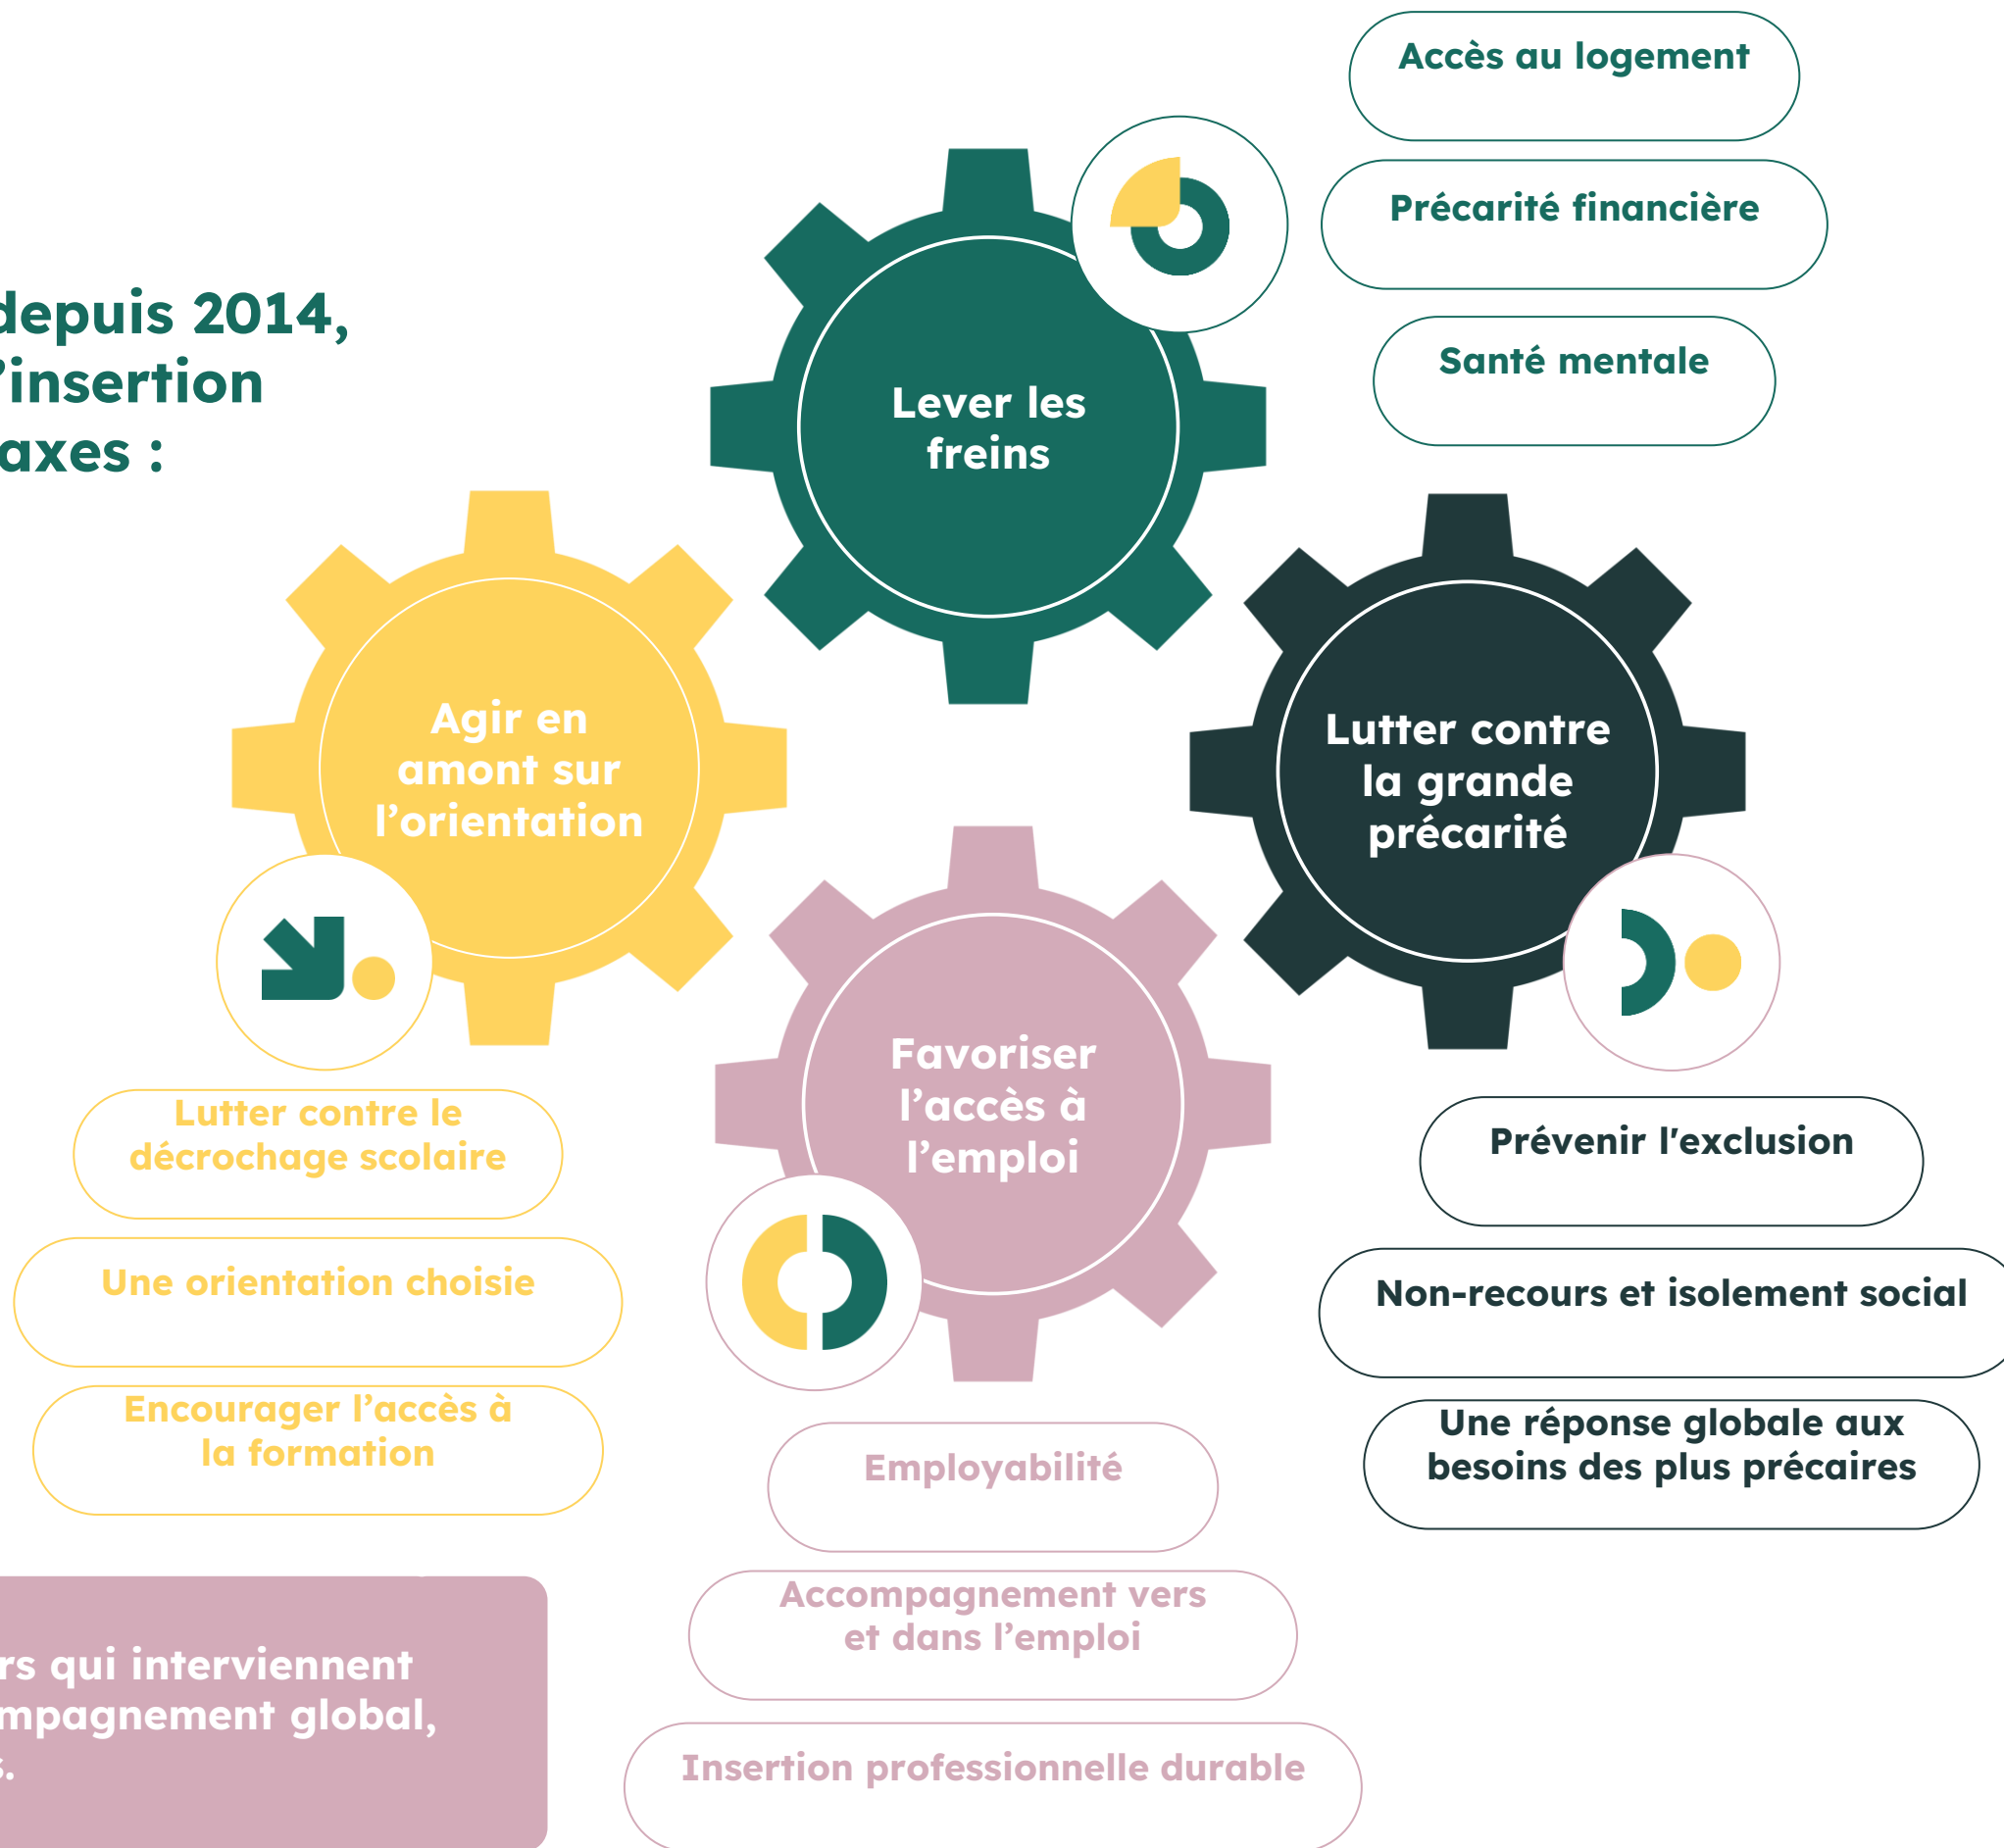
depuis 2014,
'insertion
axes :

Lever les freins

Accès au logement

Précarité financière

Santé mentale

Agir en amont sur l'orientation

Lutter contre la grande précarité

Favoriser l'accès à l'emploi

Lutter contre le décrochage scolaire

Une orientation choisie

Encourager l'accès à la formation

Prévenir l'exclusion

Non-recours et isolement social

Une réponse globale aux besoins des plus précaires

Employabilité

Accompagnement vers et dans l'emploi

Insertion professionnelle durable

rs qui interviennent
mpagnement global,
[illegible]